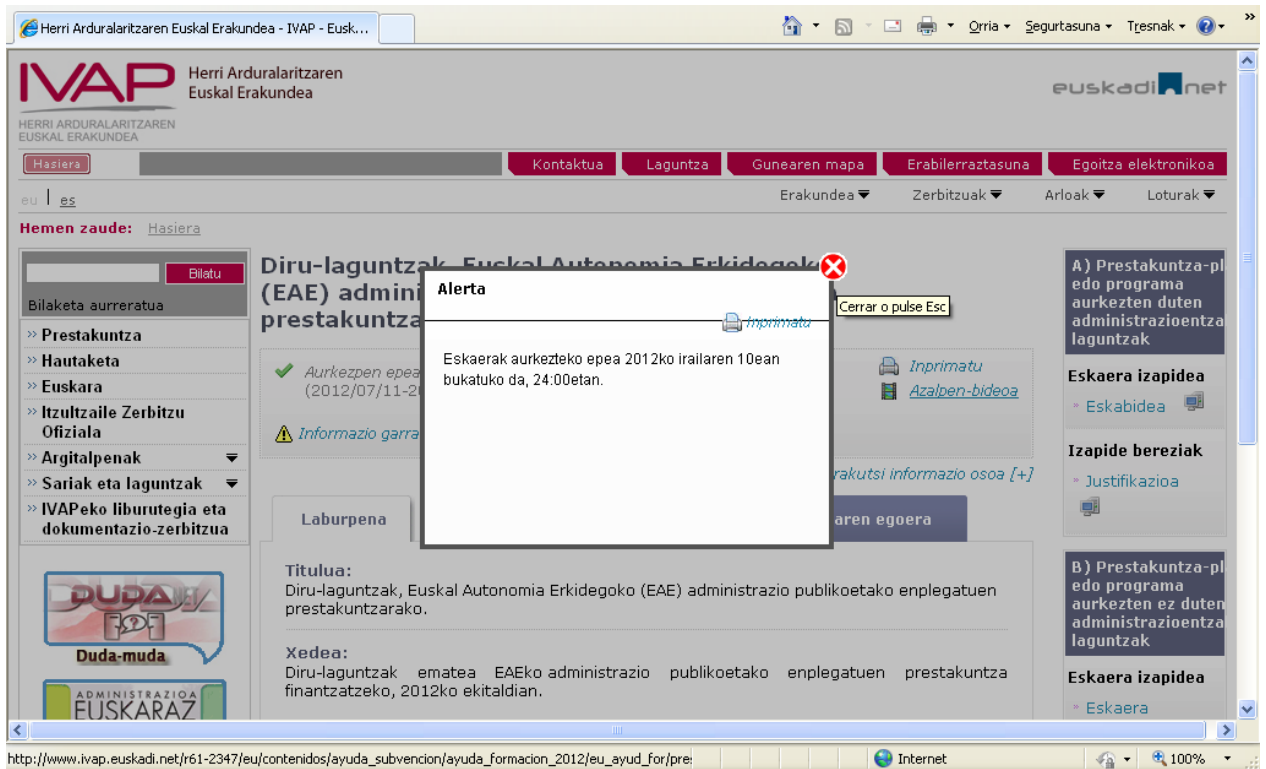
Herri Arduralaritzaren Euskal Erakundea - IVAP - Eusk...

Orria ▾ Segurtasuna ▾ Tresnak ▾

IVAP Herri Arduralaritzaren Euskal Erakundea
HERRI ARDURALARITZAREN EUSKAL ERAKUNDEA

euskadi.net

Hasiera | Kontaktua | Laguntza | Gunearen mapa | Erabilerraztasuna | Egoitza elektronikoa

eu | es

Erakundea ▾ Zerbitzuak ▾ Arloak ▾ Loturak ▾

Hemen zaude: Hasiera

Bilatu
Bilaketa aurreratua

» Prestakuntza
» Hautaketa
» Euskara
» Itzultzaile Zerbitzu Ofiziala
» Argitalpenak
» Sariak eta laguntzak
» IVAPeko liburutegia eta dokumentazio-zerbitzua

Duda-muda

ADMINISTRAZIOA EUSKARAZ

Diru-laguntzak. Euskal Autonomia Erkidegoko (EAE) admini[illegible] prestakuntza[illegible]

Aurkezpen epea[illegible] (2012/07/11-2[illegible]

Informazio garra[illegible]

Inprimatu
Azalpen-bideoa

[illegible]rakutsi informazio osoa [+]

Laburpena

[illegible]aren egoera

Alerta
Inprimatu
Cerrar o pulse Esc

Eskaerak aurkezteko epea 2012ko irailaren 10ean bukatuko da, 24:00etan.

Titulua:
Diru-laguntzak, Euskal Autonomia Erkidegoko (EAE) administrazio publikoetako enplegatuen prestakuntzarako.

Xedea:
Diru-laguntzak ematea EAEko administrazio publikoetako enplegatuen prestakuntza finantzatzeko, 2012ko ekitaldian.

A) Prestakuntza-pl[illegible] edo programa aurkezten duten administrazioentza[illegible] laguntzak

Eskaera izapidea
Eskabidea

Izapide bereziak
Justifikazioa

B) Prestakuntza-pl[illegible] edo programa aurkezten ez duten administrazioentza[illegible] laguntzak

Eskaera izapidea
Eskaera

http://www.ivap.euskadi.net/r61-2347/eu/contenidos/ayuda_subvencion/ayuda_formacion_2012/eu_ayud_for/pre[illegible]

Internet
100%